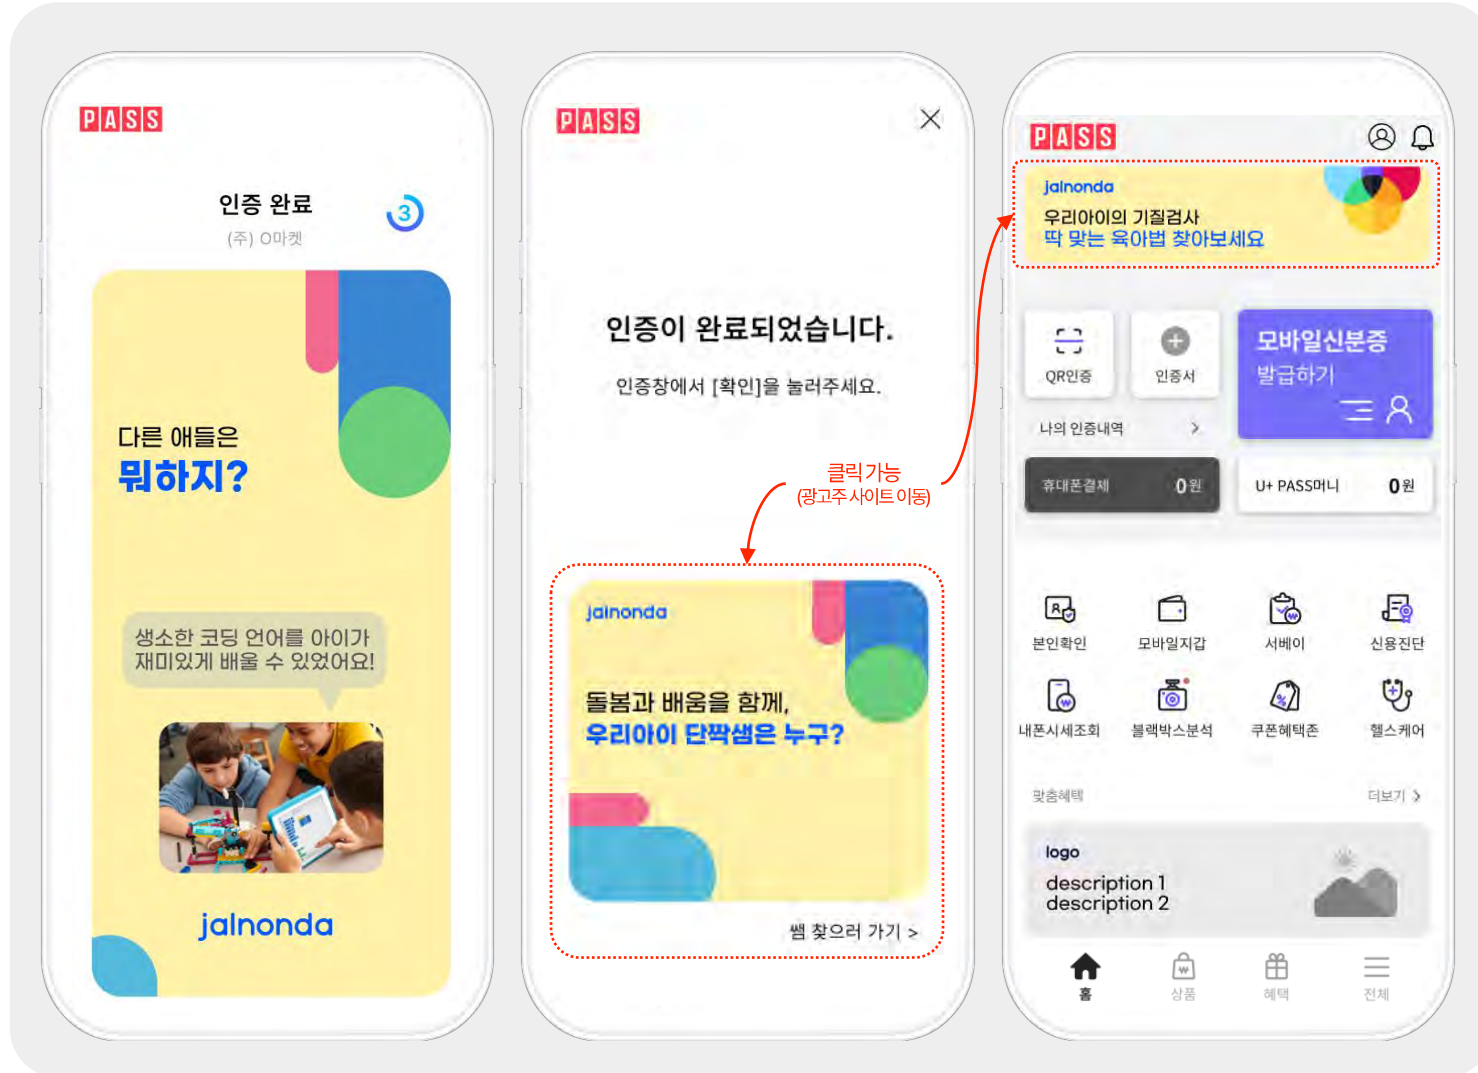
PASS

인증 완료

(주) O마켓

3

다른 애들은
뭐하지?

생소한 코딩 언어를 아이가
재미있게 배울 수 있었어요!

jalnonda

PASS

인증이 완료되었습니다.

인증창에서 [확인]을 눌러주세요.

클릭 가능
(광고주 사이트 이동)

jalnonda

돌봄과 배움을 함께,
우리아이 단짝샘은 누구?

쌤 찾으러 가기 >

PASS

jalnonda
우리아이의 기질검사
딱 맞는 육아법 찾아보세요

QR인증

인증서

모바일신분증
발급하기

나의 인증내역 >

휴대폰결제 0원

U+ PASS머니 0원

본인확인
모바일지갑
서베이
신용진단
내폰시세조회
블랙박스분석
쿠폰혜택존
헬스케어

맞춤혜택

더보기 >

logo
description 1
description 2

홈
상품
혜택
전체